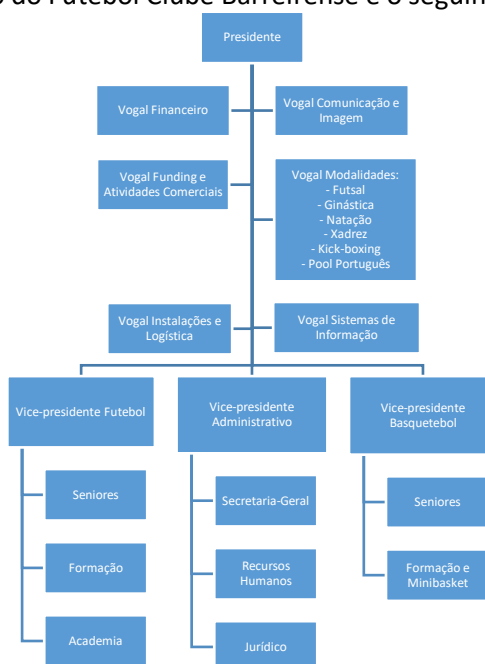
o do Futebol Clube Barreirense é o seguin

Presidente

Vogal Financeiro

Vogal Comunicação e Imagem

Vogal Funding e Atividades Comerciais

Vogal Modalidades:
- Futsal
- Ginástica
- Natação
- Xadrez
- Kick-boxing
- Pool Português

Vogal Instalações e Logística

Vogal Sistemas de Informação

Vice-presidente Futebol

Seniores

Formação

Academia

Vice-presidente Administrativo

Secretaria-Geral

Recursos Humanos

Jurídico

Vice-presidente Basquetebol

Seniores

Formação e Minibasket